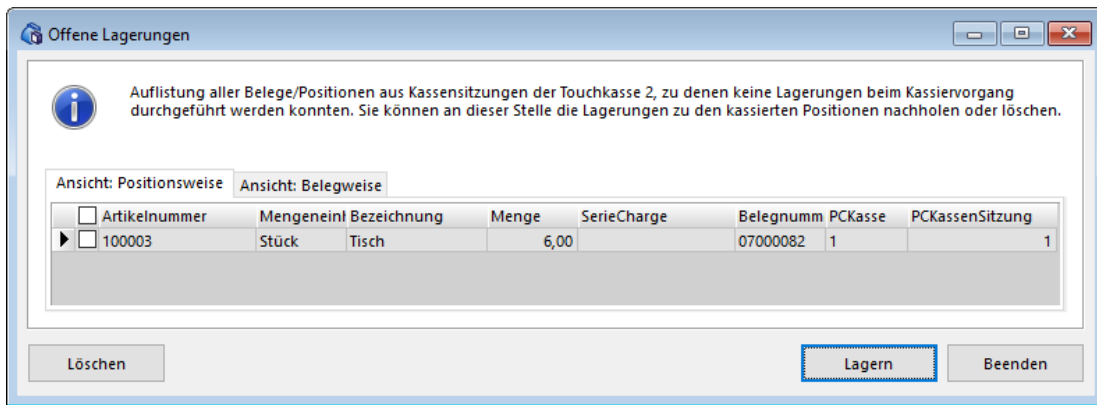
Offene Lagerungen

Auflistung aller Belege/Positionen aus Kassensitzungen der Touchkasse 2, zu denen keine Lagerungen beim Kassiervorgang durchgeführt werden konnten. Sie können an dieser Stelle die Lagerungen zu den kassierten Positionen nachholen oder löschen.

Ansicht: Positionsweise | Ansicht: Belegweise

| Artikelnummer | Mengeneinł | Bezeichnung | Menge | SerieCharge | Belegnumm | PCKasse | PCKassenSitzung |
|---|---|---|---|---|---|---|---|
| 100003 | Stück | Tisch | 6,00 | | 07000082 | 1 | 1 |

Löschen

Lagern

Beenden